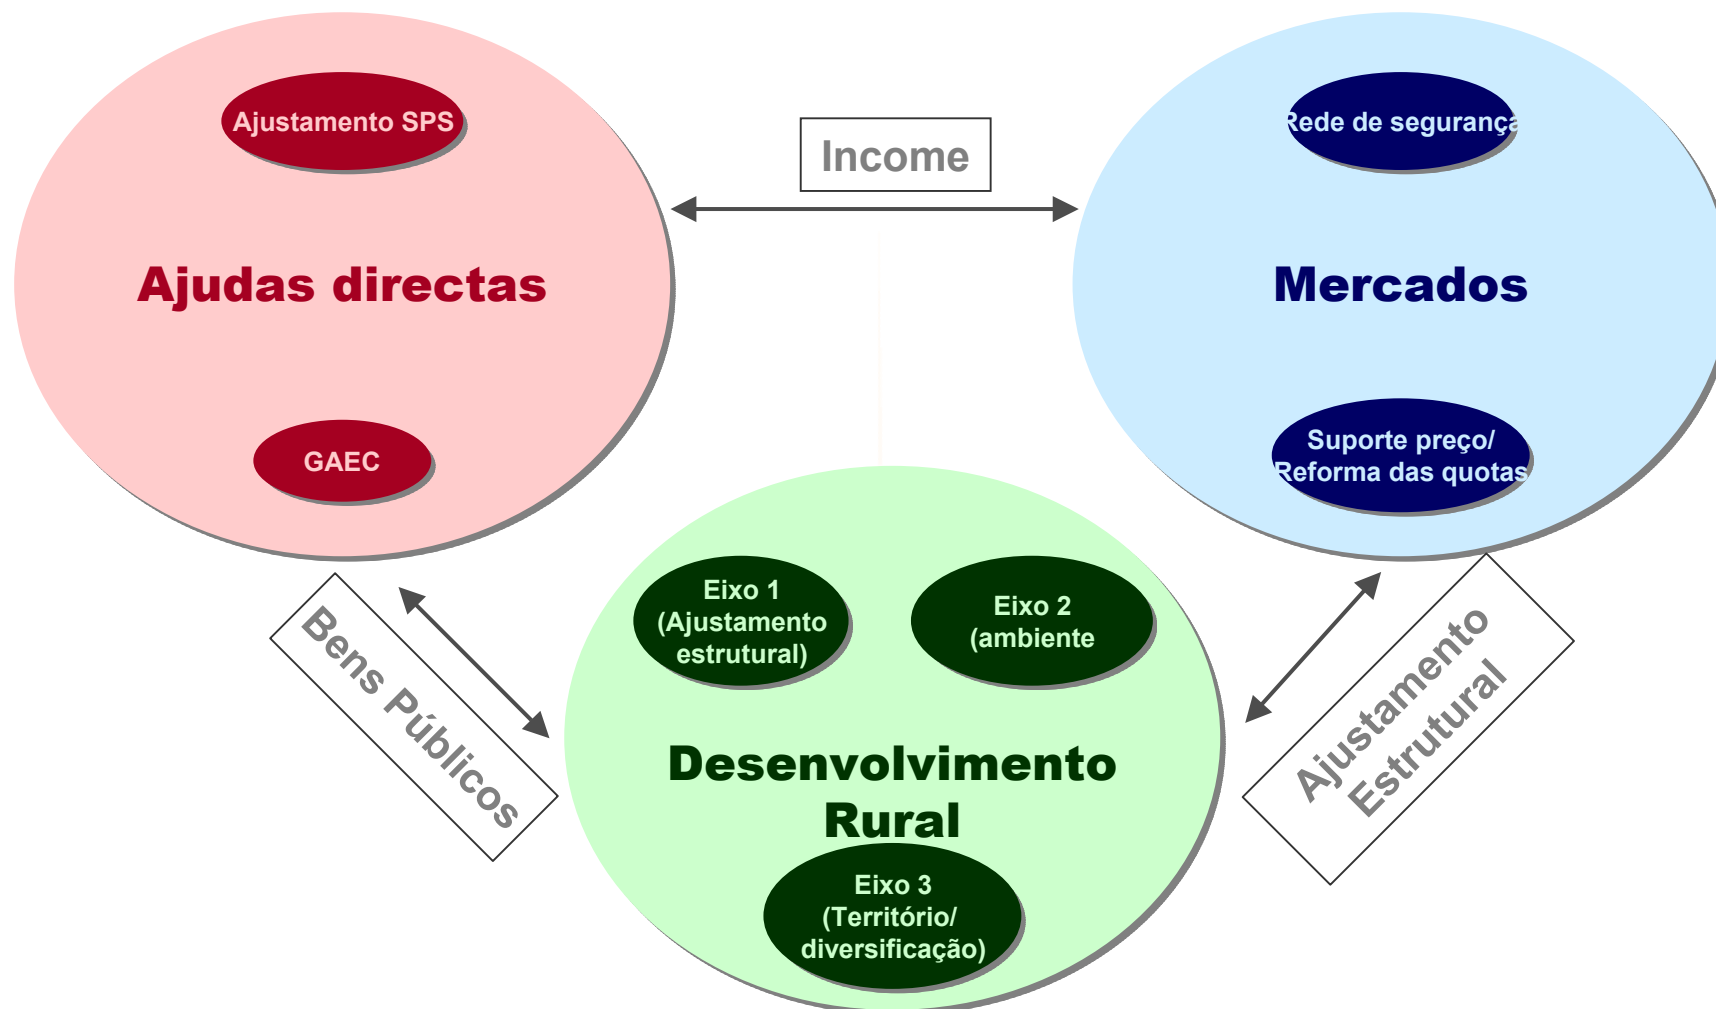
Ajustamento SPS

Ajudas directas

GAEC

Income

Rede de segurança

Mercados

Suporte preço/ Reforma das quotas

Bens Públicos

Eixo 1 (Ajustamento estrutural)

Eixo 2 (ambiente)

Desenvolvimento Rural

Eixo 3 (Território/ diversificação)

Ajustamento Estrutural